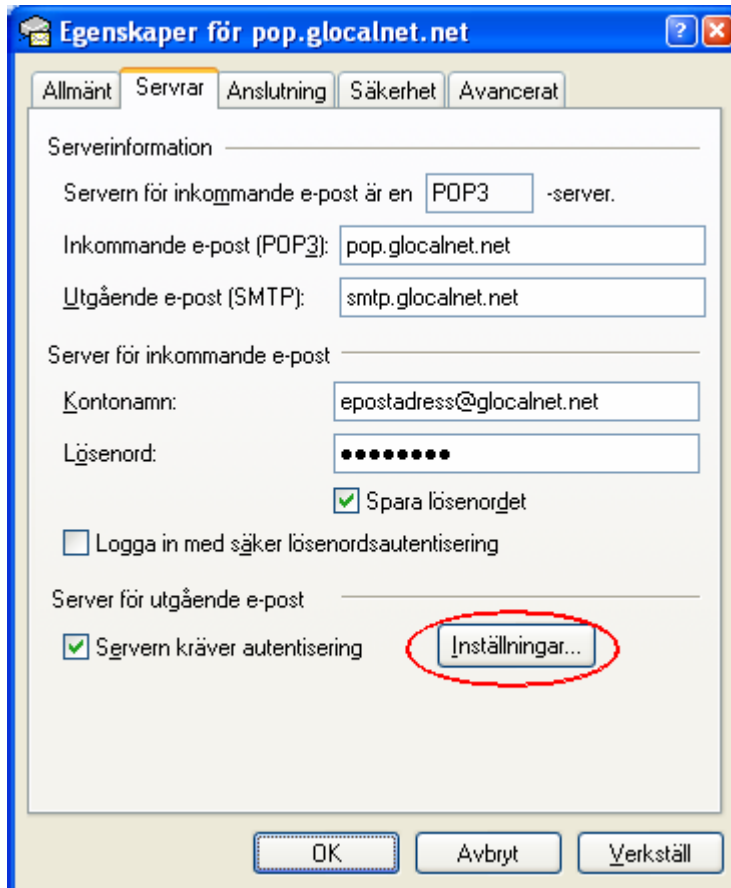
Egenskaper för pop.glocalnet.net

?
X

Allmänt
Servrar
Anslutning
Säkerhet
Avancerat

Serverinformation

Servern för inkommande e-post är en POP3 -server.

Inkommande e-post (POP3): pop.glocalnet.net

Utgående e-post (SMTP): smtp.glocalnet.net

Server för inkommande e-post

Kontonamn: epostadress@glocalnet.net

Lösenord: ••••••••

Spara lösenordet

Logga in med säker lösenordsautentisering

Server för utgående e-post

Servern kräver autentisering
Inställningar...

OK
Avbryt
Verkställ